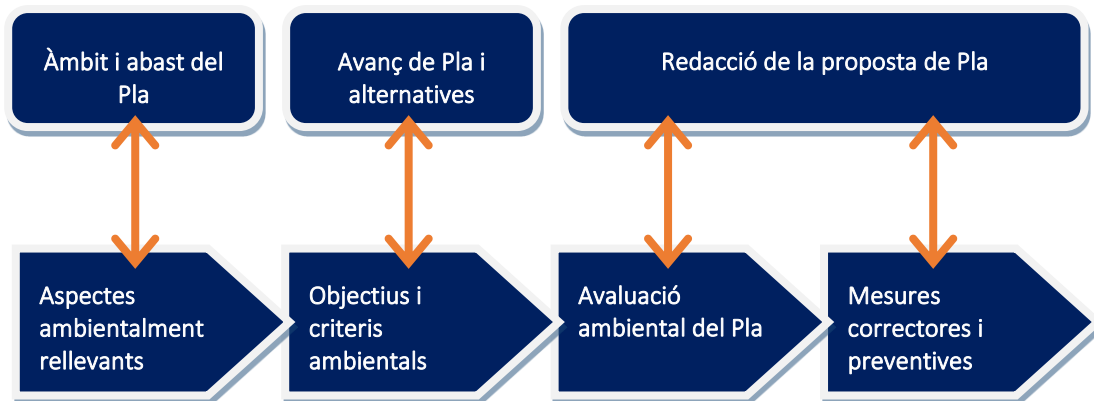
Àmbit i abast del Pla

Avanç de Pla i alternatives

Redacció de la proposta de Pla

Aspectes ambientalment rellevants

Objectius i criteris ambientals

Avaluació ambiental del Pla

Mesures correctores i preventives